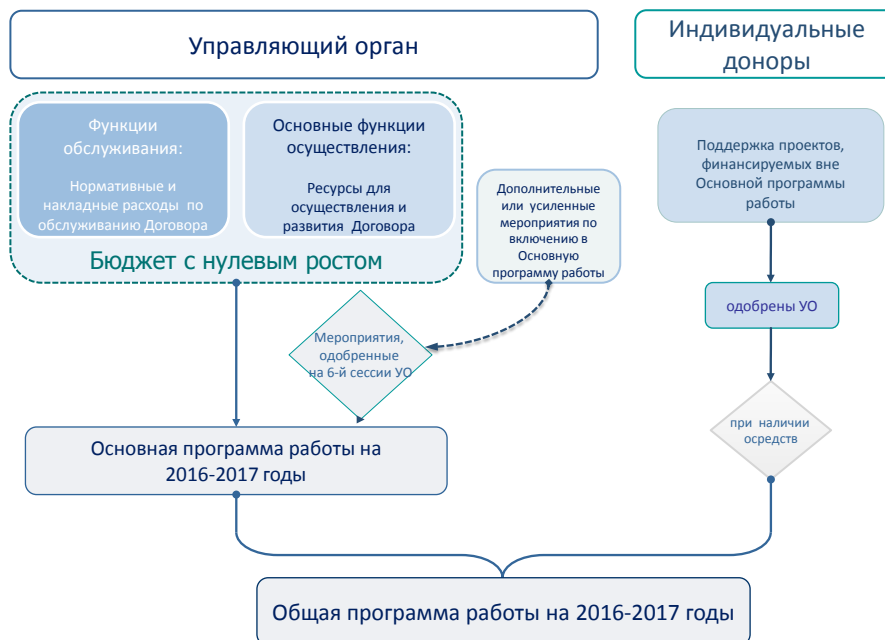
Управляющий орган

Индивидуальные доноры

Функции обслуживания:

Нормативные и накладные расходы по обслуживанию Договора

Основные функции осуществления:

Ресурсы для осуществления и развития Договора

Бюджет с нулевым ростом

Дополнительные или усиленные мероприятия по включению в Основную программу работы

Поддержка проектов, финансируемых вне Основной программы работы

одобрены УО

Мероприятия, одобренные на 6-й сессии УО

при наличии осредств

Основная программа работы на 2016-2017 годы

Общая программа работы на 2016-2017 годы